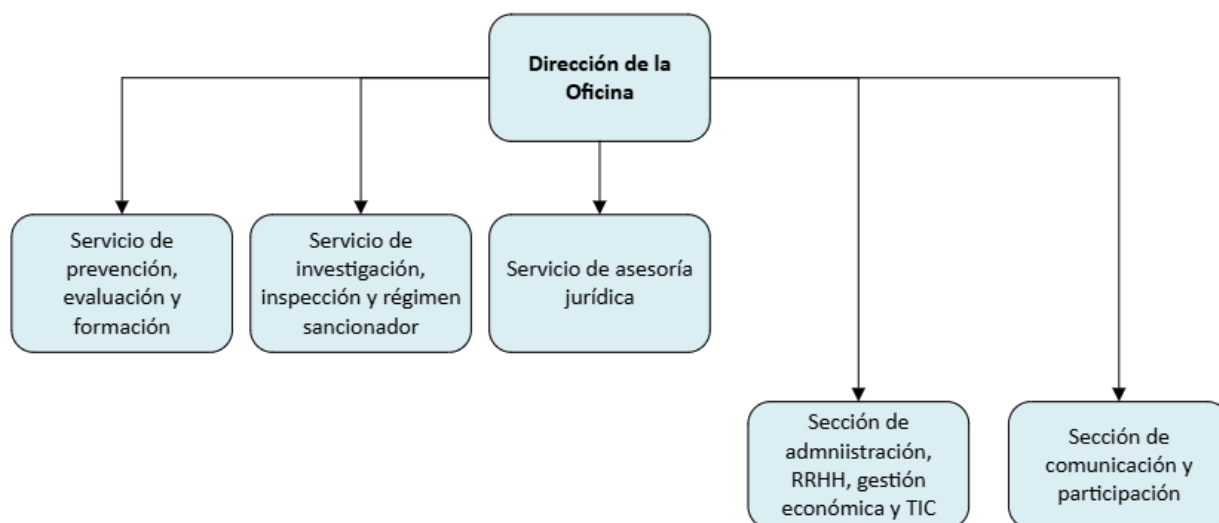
Dirección de la Oficina

Servicio de prevención, evaluación y formación

Servicio de investigación, inspección y régimen sancionador

Servicio de asesoría jurídica

Sección de admniistración, RRHH, gestión económica y TIC

Sección de comunicación y participación